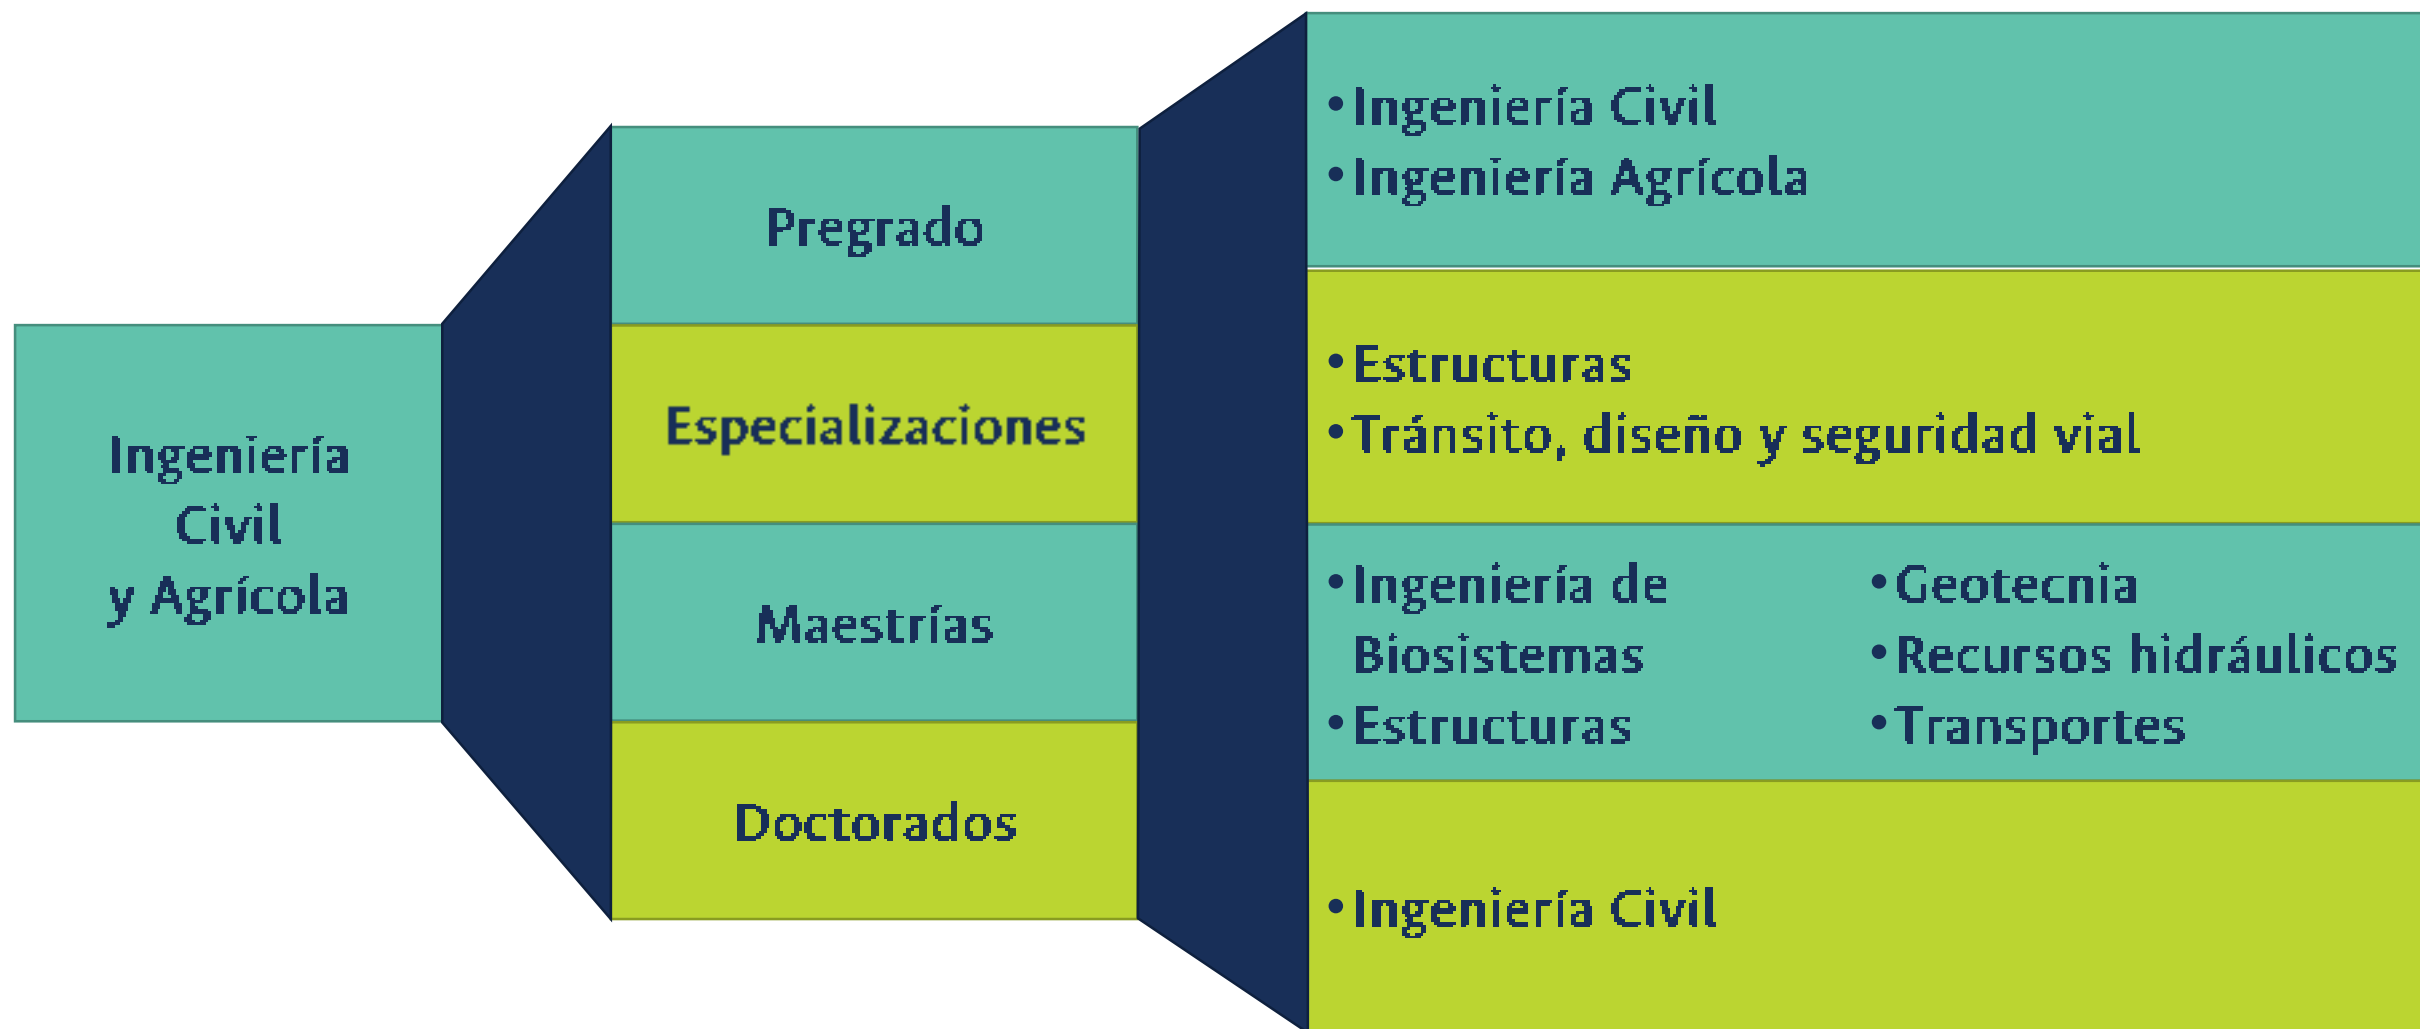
Ingeniería Civil y Agrícola

Pregrado

Especializaciones

Maestrías

Doctorados

• Ingeniería Civil
• Ingeniería Agrícola

• Estructuras
• Tránsito, diseño y seguridad vial

• Ingeniería de Biosistemas
• Estructuras

• Geotecnia
• Recursos hidráulicos
• Transportes

• Ingeniería Civil